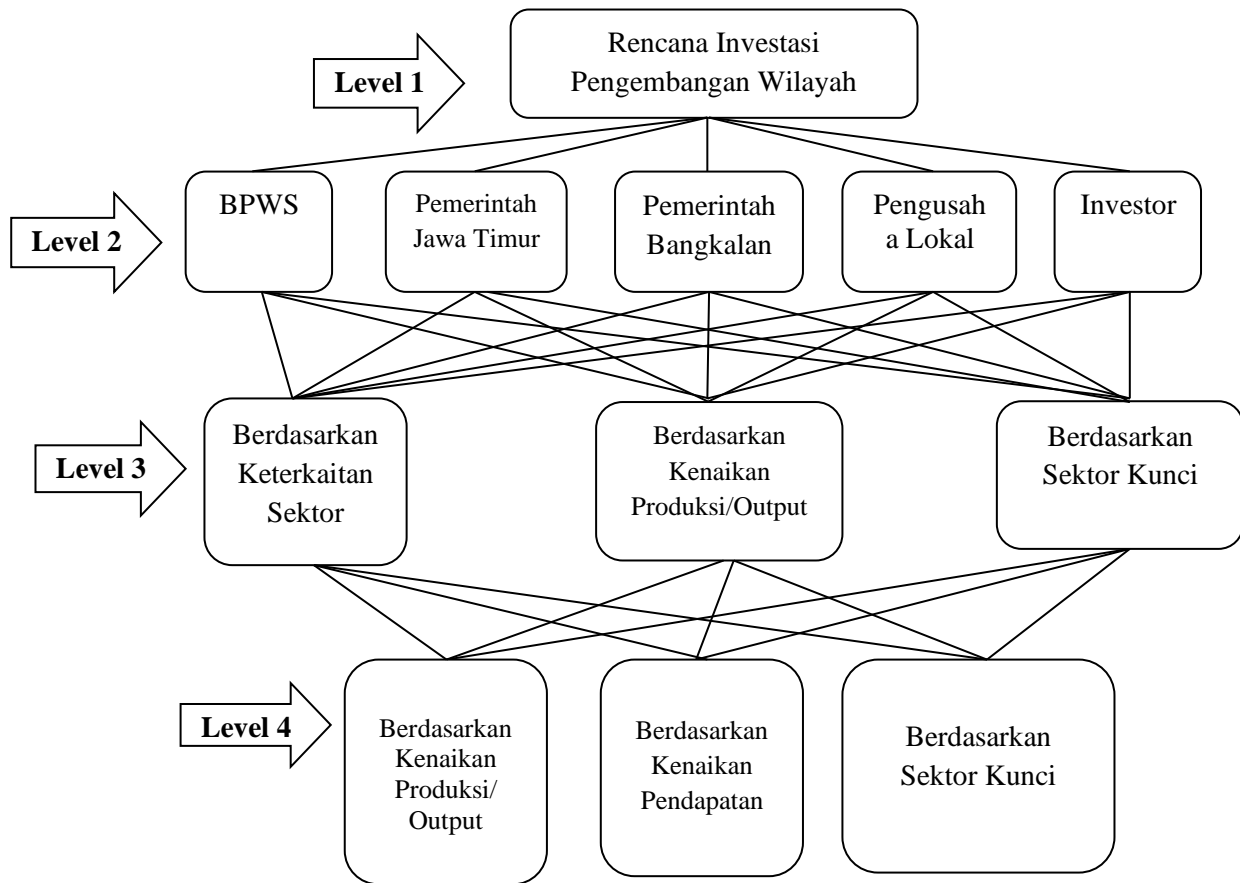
Level 1

Rencana Investasi Pengembangan Wilayah

Level 2

BPWS

Pemerintah Jawa Timur

Pemerintah Bangkalan

Pengusah a Lokal

Investor

Level 3

Berdasarkan Keterkaitan Sektor

Berdasarkan Kenaikan Produksi/Output

Berdasarkan Sektor Kunci

Level 4

Berdasarkan Kenaikan Produksi/ Output

Berdasarkan Kenaikan Pendapatan

Berdasarkan Sektor Kunci